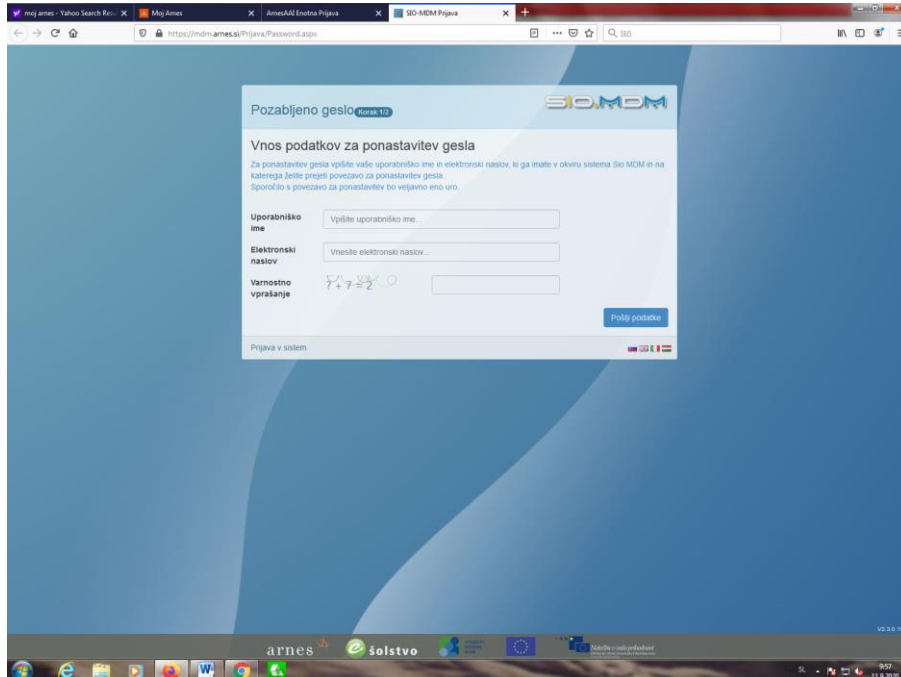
moj arnes - Yahoo Search Res ×
Moj Arnes
×
ArnesAAI Enotna Prijava
×
SIO-MDM Prijava
×
+

https://mdm.arnes.si/Prijava/Password.aspx

Q SIO

Pozabljeno geslo Korak 1/2

SIO.MDM

Vnos podatkov za ponastavitev gesla

Za ponastavitev gesla vpišite vaše uporabniško ime in elektronski naslov, ki ga imate v okviru sistema Sio MDM in na katerega želite prejeti povezavo za ponastavitev gesla.
Sporočilo s povezavo za ponastavitev bo veljavno eno uro.

Uporabniško ime
Vpišite uporabniško ime...

Elektronski naslov
Vnesite elektronski naslov...

Varnostno vprašanje
$7 + 7 = ?$

Pošlji podatke

Prijava v sistem

V2.3.0.1

arnes
šolstvo

SL
9:57
11.9.2020